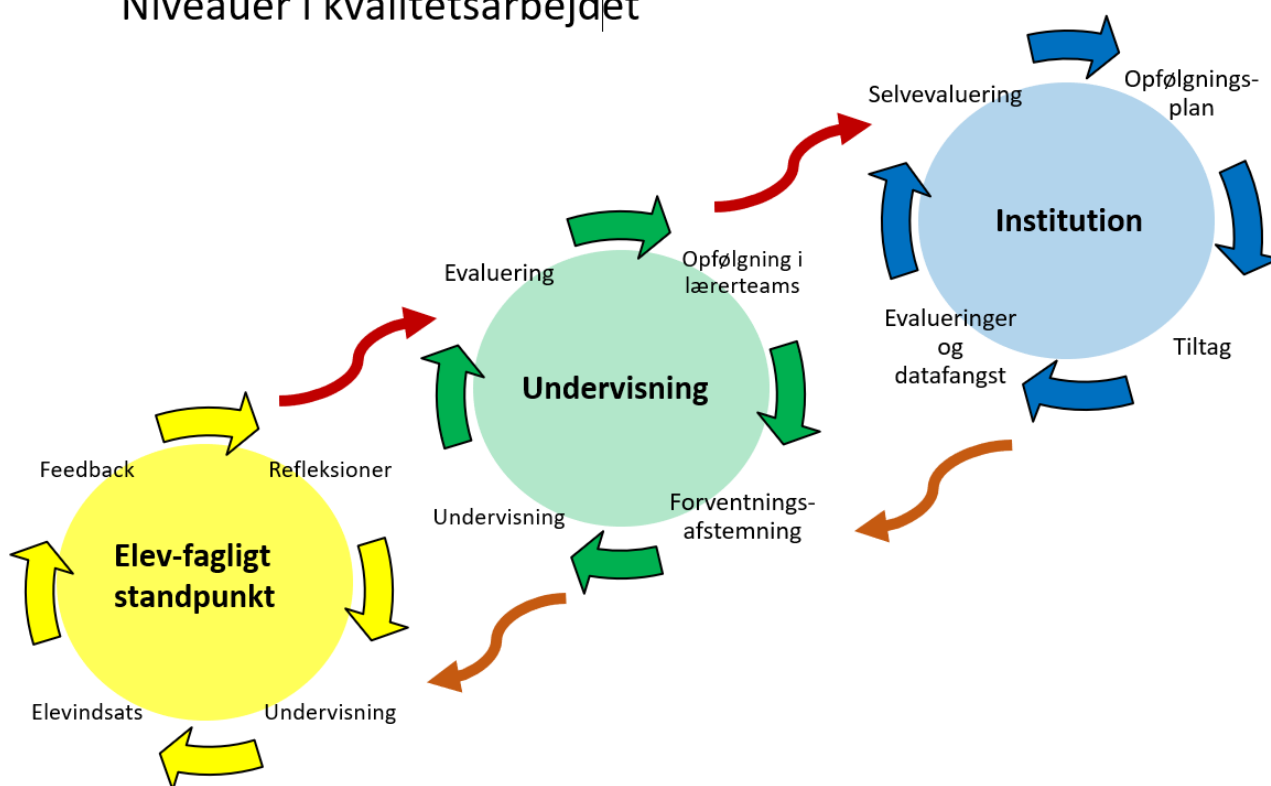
Niveauer i kvalitetsarbejdet

Selvevaluering

Opfølgningsplan

Institution

Tiltag

Evalueringer og datafangst

Evaluering

Opfølgning i lærerteams

Undervisning

Forventningsafstemning

Undervisning

Feedback

Refleksioner

Elev-fagligt standpunkt

Elevindsats

Undervisning